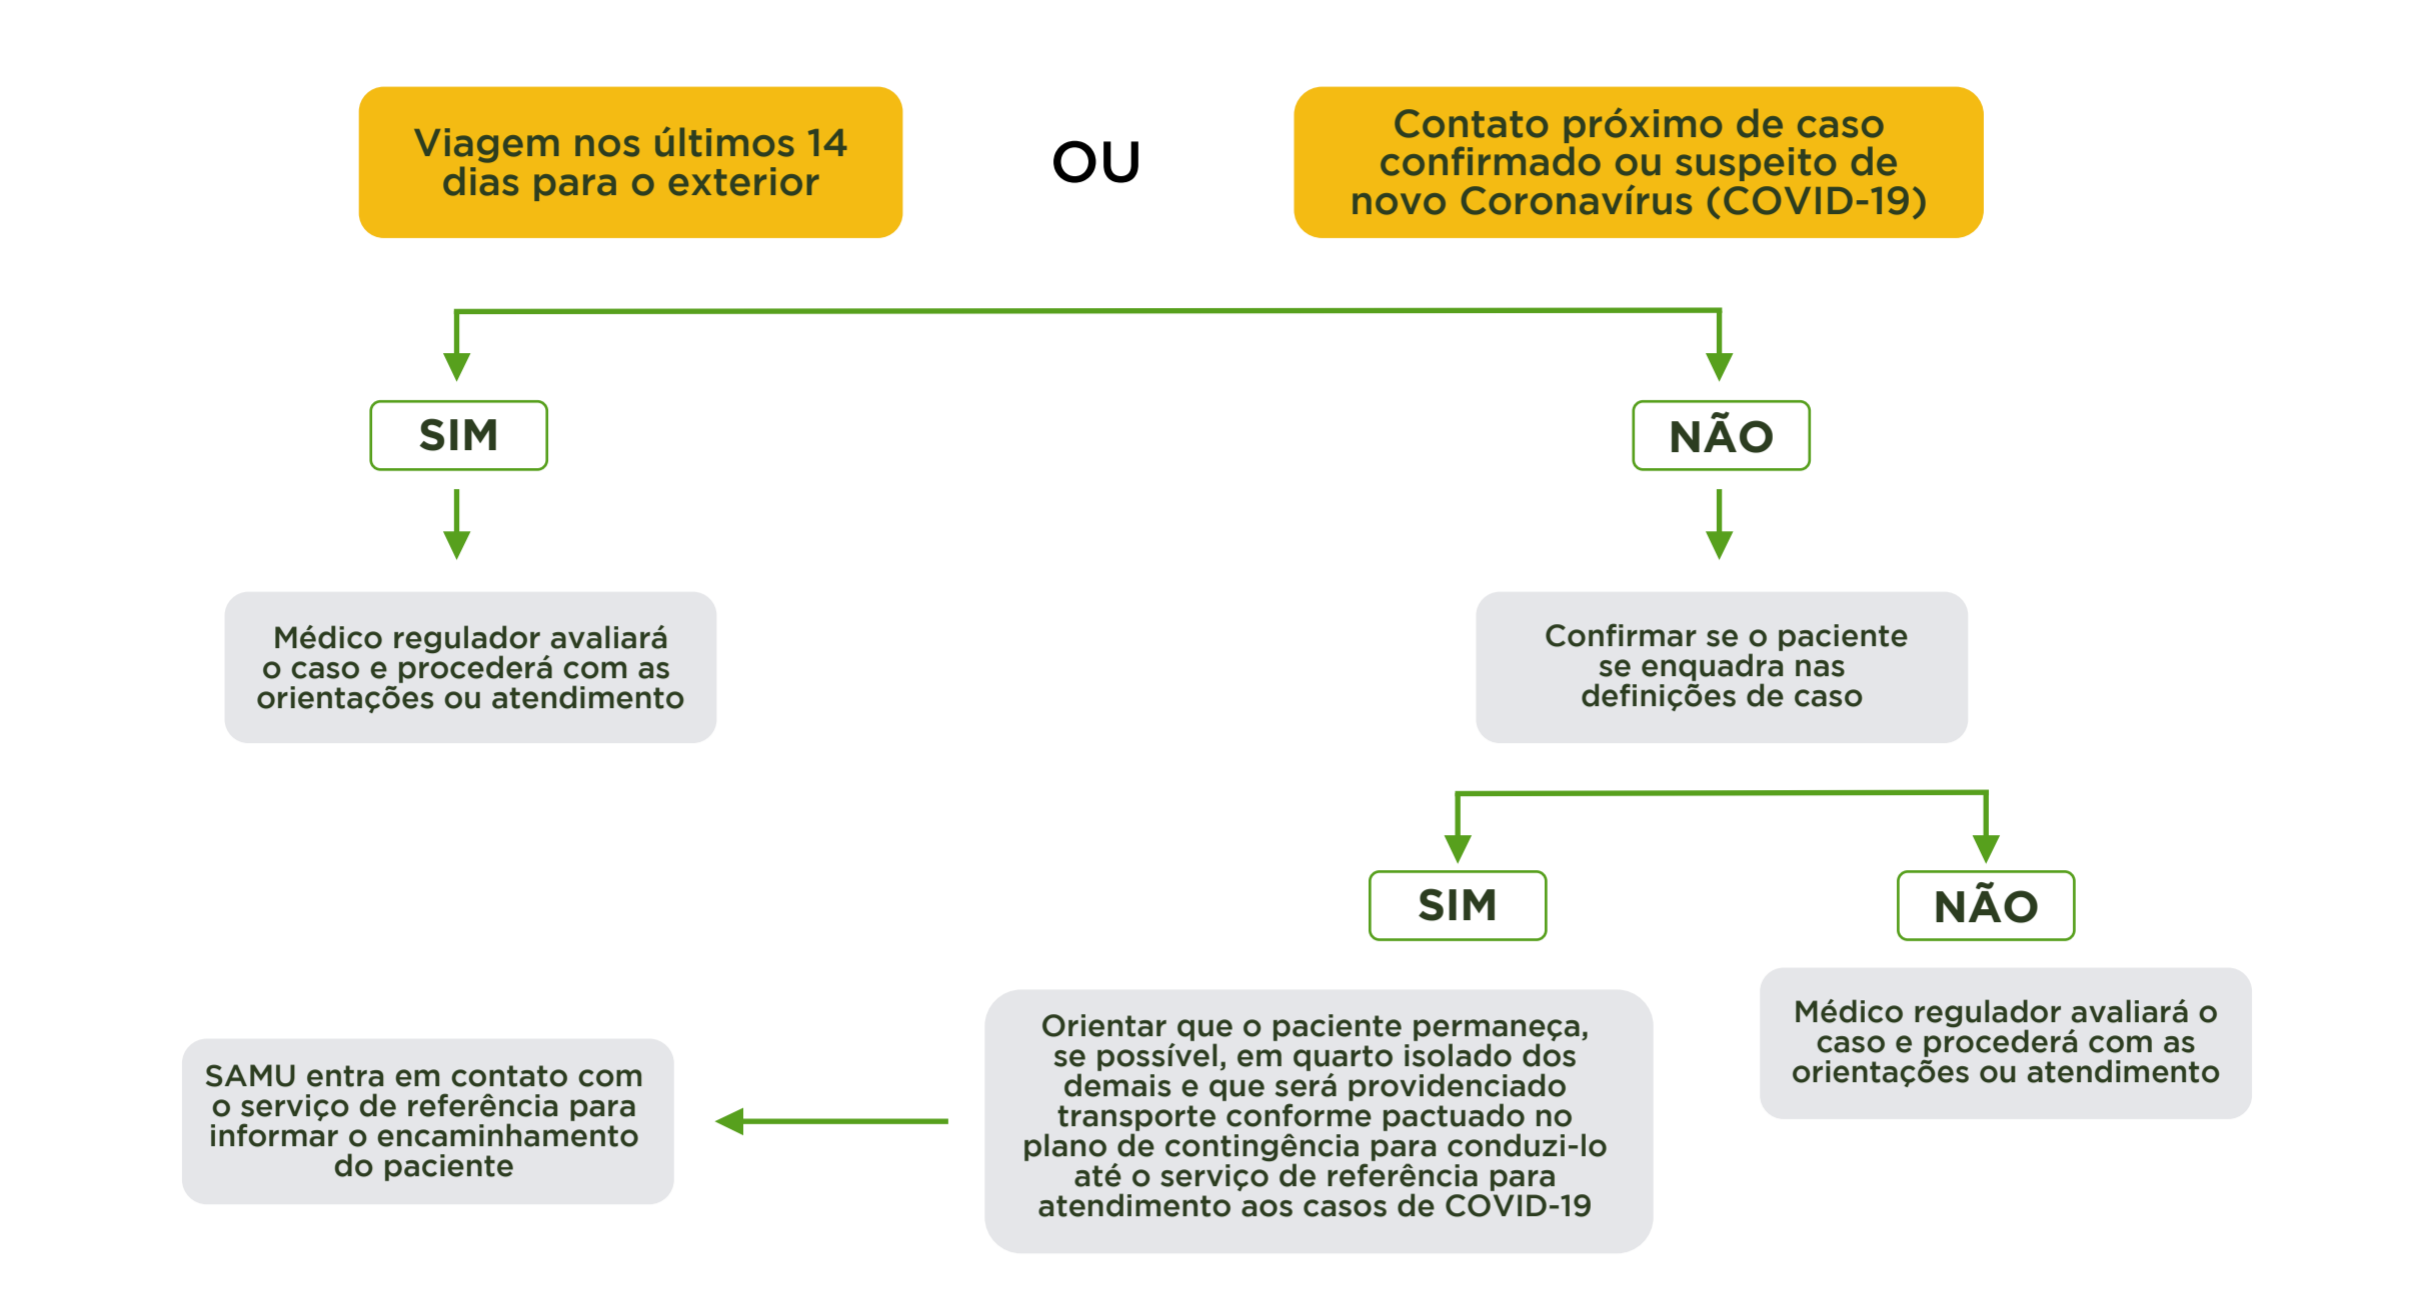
Viagem nos últimos 14 dias para o exterior

OU

Contato próximo de caso confirmado ou suspeito de novo Coronavírus (COVID-19)

SIM

NÃO

Médico regulador avaliará o caso e procederá com as orientações ou atendimento

Confirmar se o paciente se enquadra nas definições de caso

SIM

NÃO

Orientar que o paciente permaneça, se possível, em quarto isolado dos demais e que será providenciado transporte conforme pactuado no plano de contingência para conduzi-lo até o serviço de referência para atendimento aos casos de COVID-19

Médico regulador avaliará o caso e procederá com as orientações ou atendimento

SAMU entra em contato com o serviço de referência para informar o encaminhamento do paciente